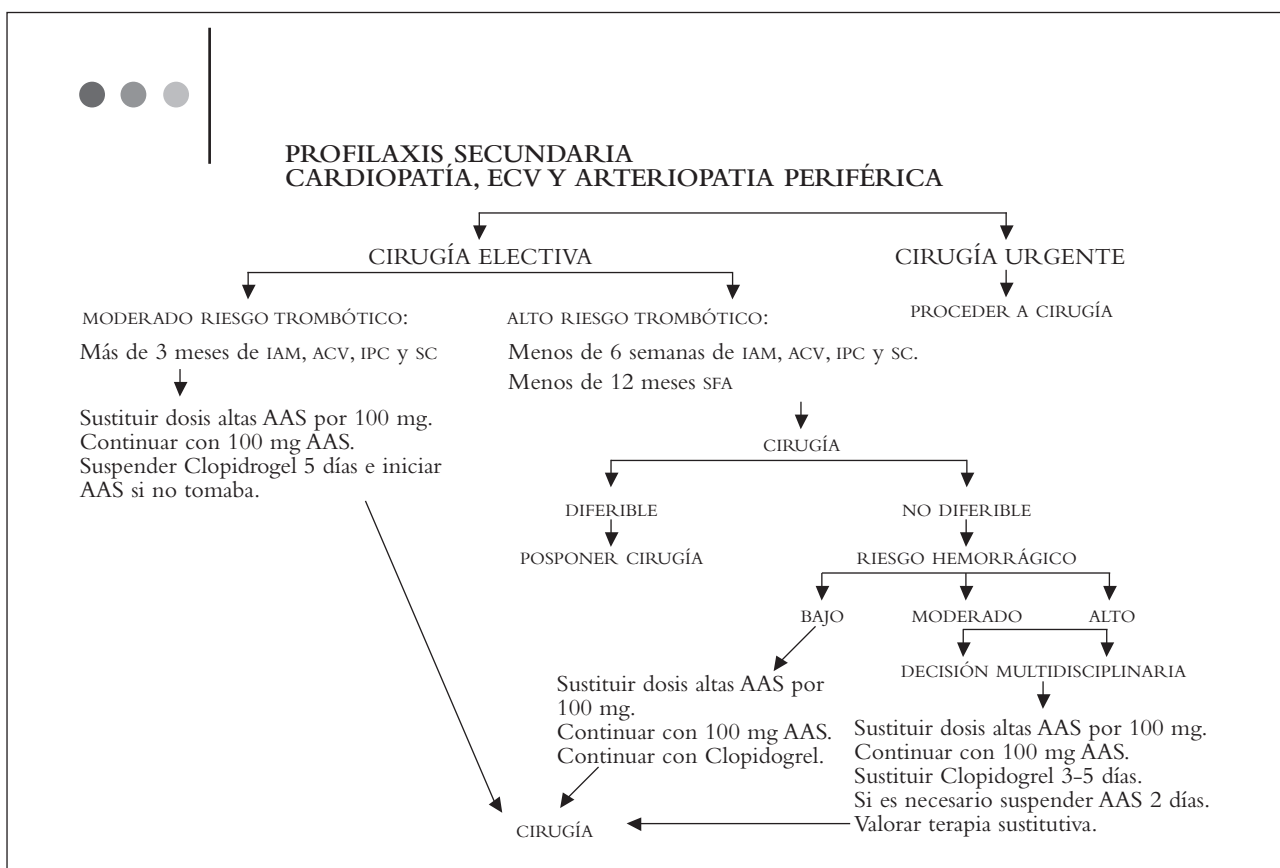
PROFILAXIS SECUNDARIA
CARDIOPATÍA, ECV Y ARTERIOPATIA PERIFÉRICA

CIRUGÍA ELECTIVA

CIRUGÍA URGENTE

PROCEDER A CIRUGÍA

MODERADO RIESGO TROMBÓTICO:

Más de 3 meses de IAM, ACV, IPC y SC

Sustituir dosis altas AAS por 100 mg.
Continuar con 100 mg AAS.
Suspender Clopidrogel 5 días e iniciar AAS si no tomaba.

ALTO RIESGO TROMBÓTICO:

Menos de 6 semanas de IAM, ACV, IPC y SC.
Menos de 12 meses SFA

CIRUGÍA

DIFERIBLE

POSPONER CIRUGÍA

NO DIFERIBLE

RIESGO HEMORRÁGICO

BAJO

MODERADO

ALTO

DECISIÓN MULTIDISCIPLINARIA

Sustituir dosis altas AAS por 100 mg.
Continuar con 100 mg AAS.
Continuar con Clopidogrel.

Sustituir dosis altas AAS por 100 mg.
Continuar con 100 mg AAS.
Sustituir Clopidogrel 3-5 días.
Si es necesario suspender AAS 2 días.
Valorar terapia sustitutiva.

CIRUGÍA